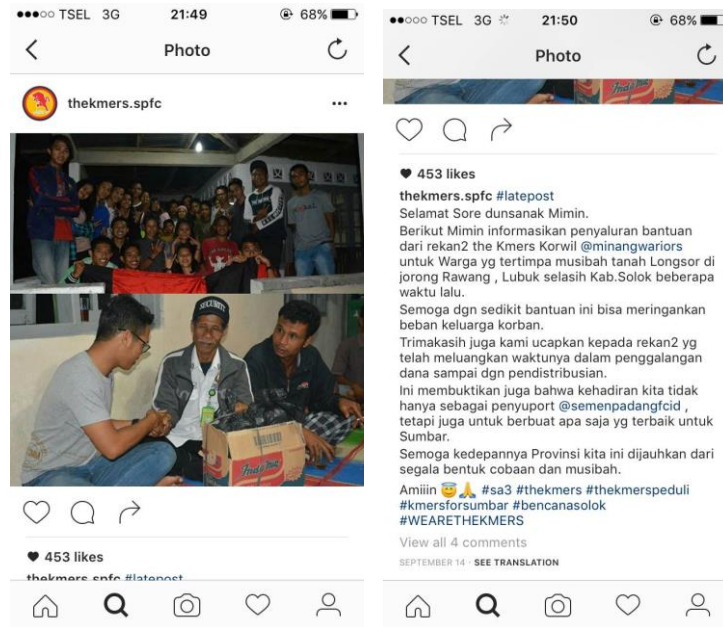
●●○○○ TSEL 3G 21:49 68%

Photo

thekmers.spfc

♥ 453 likes

thekmers.spfc #latepost

●●○○○ TSEL 3G 21:50 68%

Photo

♥ 453 likes

thekmers.spfc #latepost
Selamat Sore dunsanak Mimin.
Berikut Mimin informasikan penyaluran bantuan dari rekan2 the Kmers Korwil @minangwariors untuk Warga yg tertimpa musibah tanah Longsor di jorong Rawang , Lubuk selasih Kab.Solok beberapa waktu lalu.
Semoga dgn sedikit bantuan ini bisa meringankan beban keluarga korban.
Trimakasih juga kami ucapkan kepada rekan2 yg telah meluangkan waktunya dalam penggalangan dana sampai dgn pendistribusian.
Ini membuktikan juga bahwa kehadiran kita tidak hanya sebagai penyuport @semenpadangfcid , tetapi juga untuk berbuat apa saja yg terbaik untuk Sumbar.
Semoga kedepannya Provinsi kita ini dijauhkan dari segala bentuk cobaan dan musibah.
Amiiin 😇🙏 #sa3 #thekmers #thekmerspeduli #kmersforsumbar #bencanasolok #WEARETHEKMERS
View all 4 comments
SEPTEMBER 14 · SEE TRANSLATION